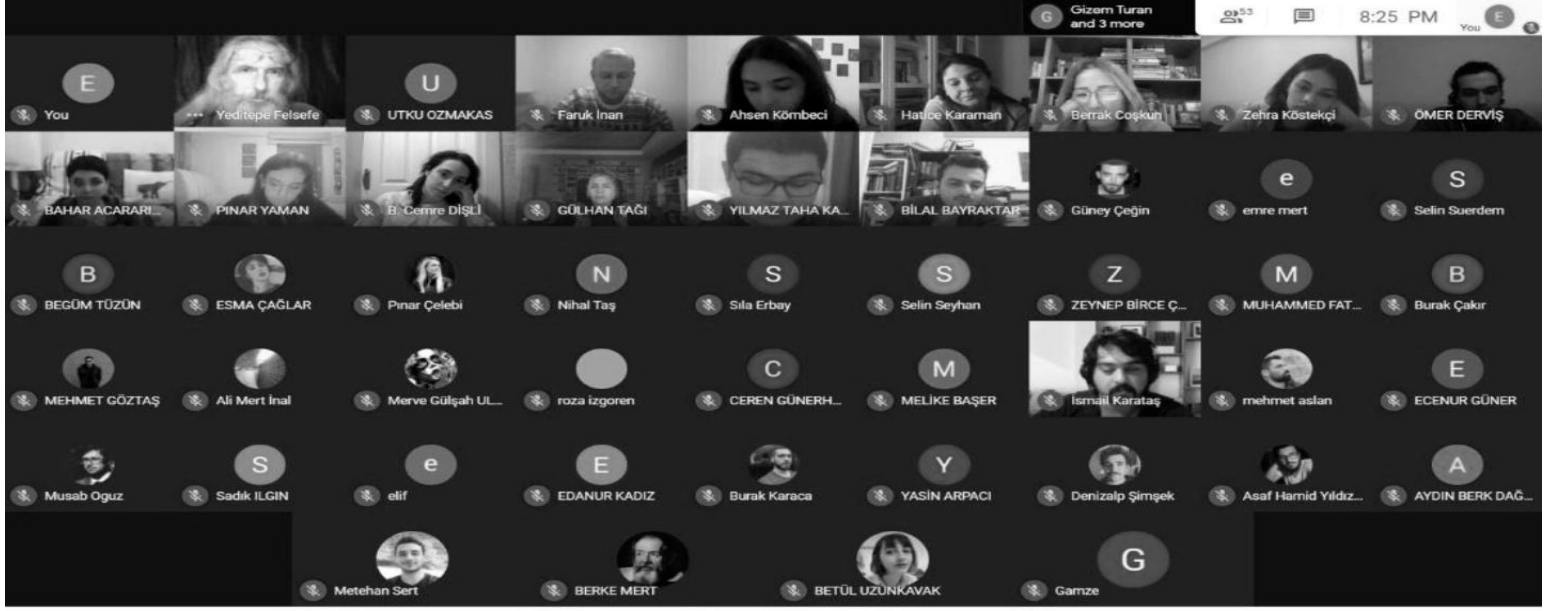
G Gizem Turan and 3 more

53

8:25 PM

You E

E
You

Yeditepe Felsefe

U
UTKU OZMAKAS

Faruk İnan

Ahsen Kömbeci

Hatice Karaman

Berrak Coşkun

Zehra Köstekçi

ÖMER DERVİŞ

BAHAR ACARARI...

PINAR YAMAN

B. Cemre DİŞLİ

GÜLHAN TAĞI

YILMAZ TAHA KA...

BİLAL BAYRAKTAR

Güney Çeğin

e
emre mert

S
Selin Suerdem

B
BEGÜM TÜZÜN

ESMA ÇAĞLAR

Pınar Çelebi

N
Nihal Taş

S
Sıla Erbay

S
Selin Seyhan

Z
ZEYNEP BİRCE Ç...

M
MUHAMMED FAT...

B
Burak Çakır

MEHMET GÖZTAŞ

Ali Mert İnal

Merve Gülşah UL...

roza izgoren

C
CEREN GÜNERH...

M
MELİKE BAŞER

İsmail Karataş

mehmet aslan

E
ECENUR GÜNER

Musab Oguz

S
Sadık ILGIN

e
elif

E
EDANUR KADIZ

Burak Karaca

Y
YASİN ARPACI

Denizalp Şimşek

Asaf Hamid Yıldız...

A
AYDIN BERK DAĞ...

Metehan Sert

BERKE MERT

BETÜL UZUNKAVAK

G
Gamze